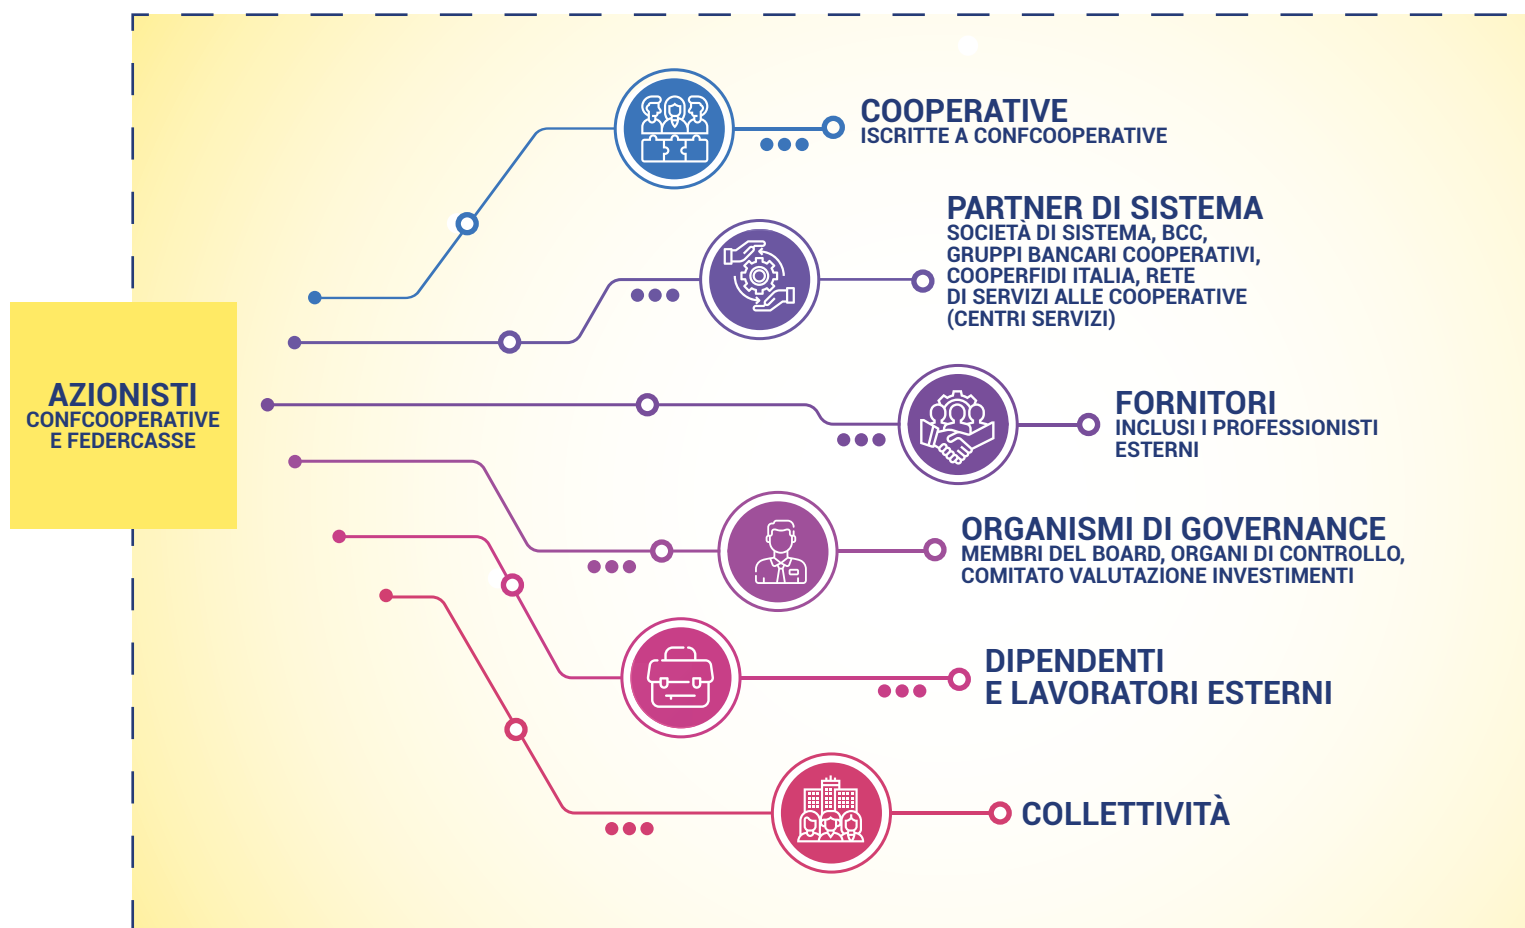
AZIONISTI
CONFCOOPERATIVE E FEDERCASSE

COOPERATIVE
ISCRITTE A CONFCOOPERATIVE

PARTNER DI SISTEMA
SOCIETÀ DI SISTEMA, BCC, GRUPPI BANCARI COOPERATIVI, COOPERFIDI ITALIA, RETE DI SERVIZI ALLE COOPERATIVE (CENTRI SERVIZI)

FORNITORI
INCLUSI I PROFESSIONISTI ESTERNI

ORGANISMI DI GOVERNANCE
MEMBRI DEL BOARD, ORGANI DI CONTROLLO, COMITATO VALUTAZIONE INVESTIMENTI

DIPENDENTI
E LAVORATORI ESTERNI

COLLETTIVITÀ